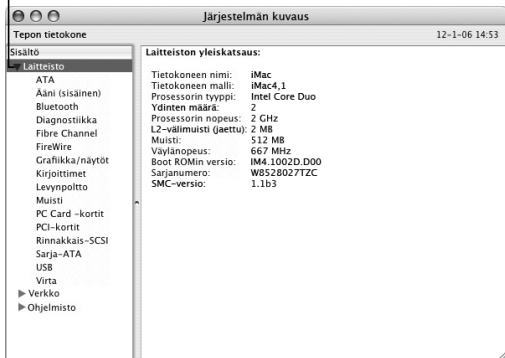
Järjestelmän kuvaus

Tepon tietokone

12-1-06 14:53

Sisältö

Laitteisto
ATA
Ääni (sisäinen)
Bluetooth
Diagnostiikka
Fibre Channel
FireWire
Grafiikka/näytöt
Kirjoittimet
Levynpoltto
Muisti
PC Card -kortit
PCI-kortit
Rinnakkais-SCSI
Sarja-ATA
USB
Virta
Verkko
Ohjelmisto

Laitteiston yleiskatsaus:

| | |
|---|---|
| Tietokoneen nimi: | iMac |
| Tietokoneen malli: | iMac4,1 |
| Prosessorin tyyppi: | Intel Core Duo |
| Ydinten määrä: | 2 |
| Prosessorin nopeus: | 2 GHz |
| L2-välimuisti (jaettu): | 2 MB |
| Muisti: | 512 MB |
| Väylänopeus: | 667 MHz |
| Boot ROMin versio: | IM4.1002D.D00 |
| Sarjanumero: | W8528027TZC |
| SMC-versio: | 1.1b3 |